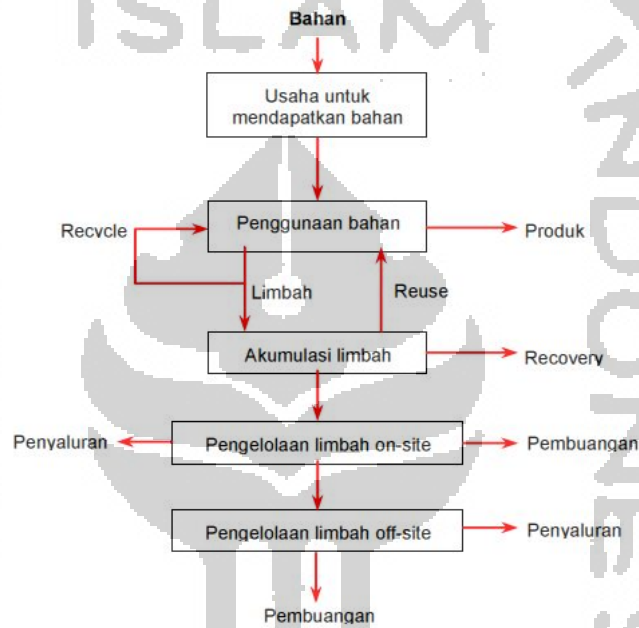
Bahan

Usaha untuk mendapatkan bahan

Recycle

Penggunaan bahan

Produk

Limbah

Reuse

Akumulasi limbah

Recovery

Penyaluran

Pengelolaan limbah on-site

Pembuangan

Pengelolaan limbah off-site

Penyaluran

Pembuangan